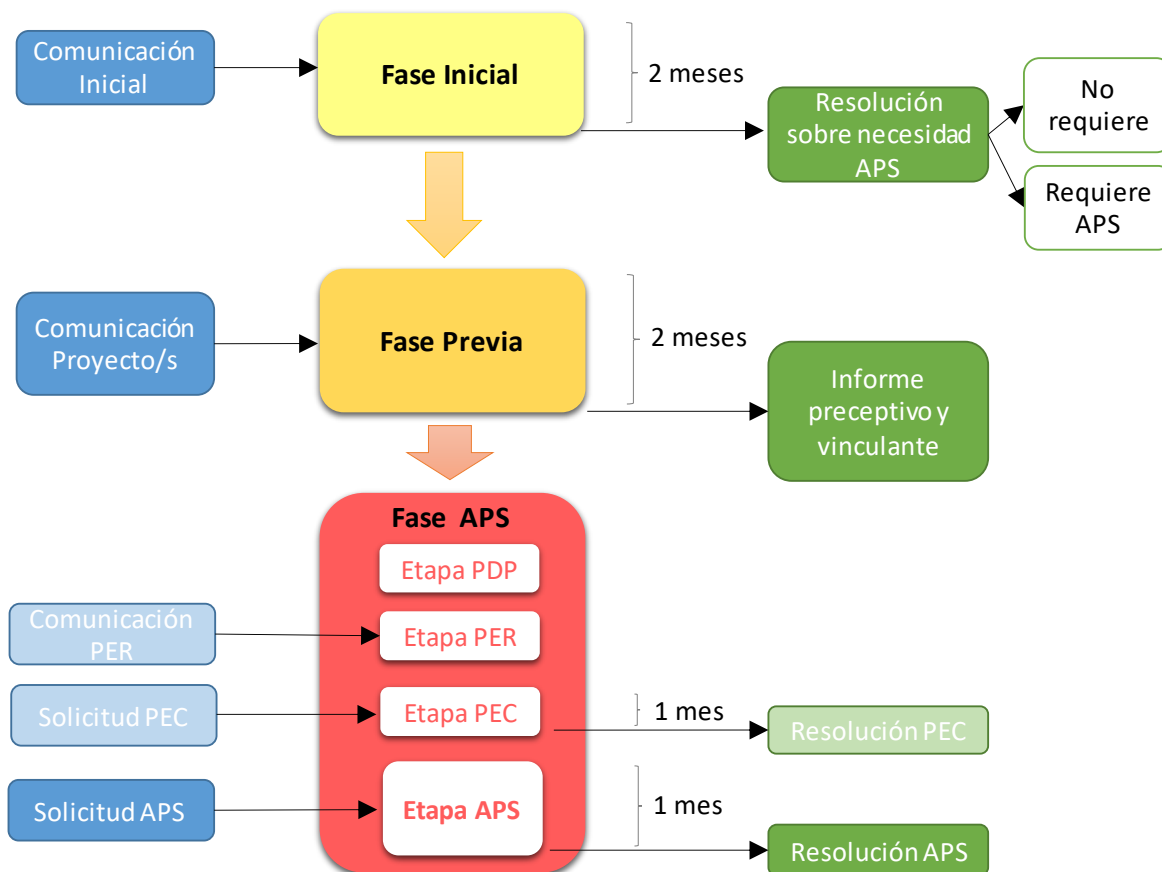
Comunicación Inicial

Fase Inicial

2 meses

Resolución sobre necesidad APS

No requiere

Requiere APS

Comunicación Proyecto/s

Fase Previa

2 meses

Informe preceptivo y vinculante

Fase APS

Etapa PDP

Comunicación PER

Etapa PER

Solicitud PEC

Etapa PEC

1 mes

Resolución PEC

Solicitud APS

Etapa APS

1 mes

Resolución APS